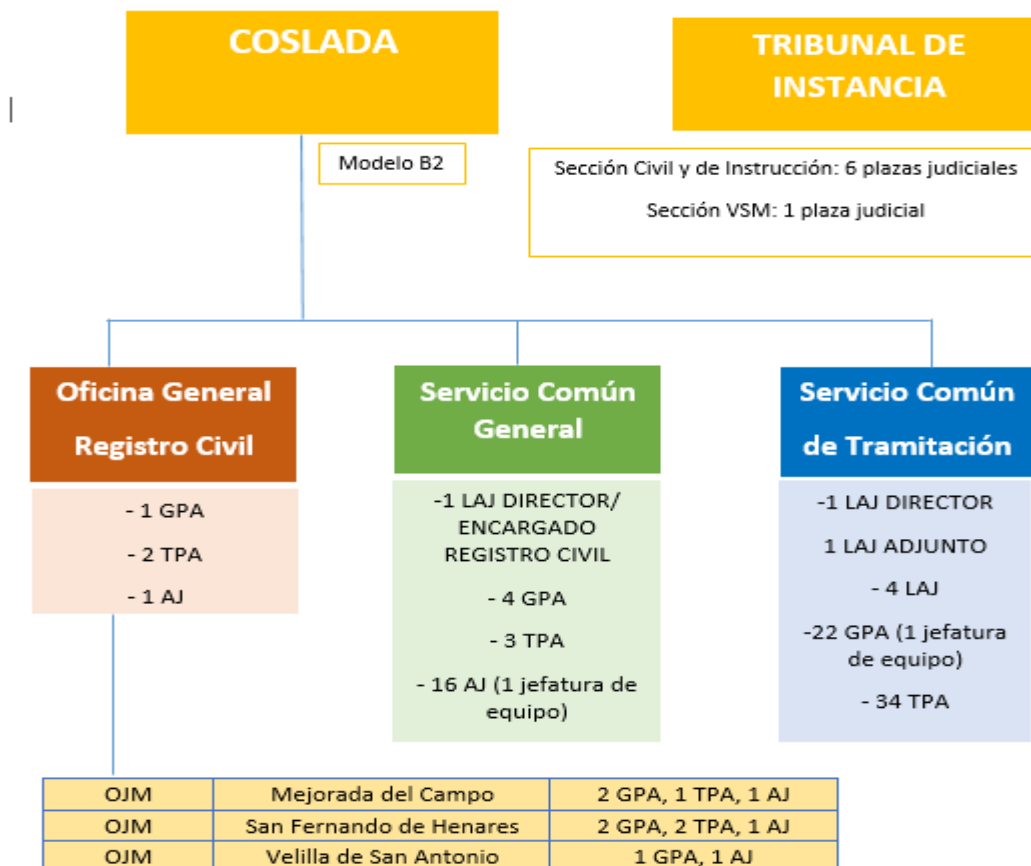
COSLADA

TRIBUNAL DE INSTANCIA

Modelo B2

Sección Civil y de Instrucción: 6 plazas judiciales

Sección VSM: 1 plaza judicial

Oficina General Registro Civil

- 1 GPA
- 2 TPA
- 1 AJ

Servicio Común General

-1 LAJ DIRECTOR/ ENCARGADO REGISTRO CIVIL
- 4 GPA
- 3 TPA
- 16 AJ (1 jefatura de equipo)

Servicio Común de Tramitación

-1 LAJ DIRECTOR
1 LAJ ADJUNTO
- 4 LAJ
-22 GPA (1 jefatura de equipo)
- 34 TPA

| OJM | Mejorada del Campo | 2 GPA, 1 TPA, 1 AJ |
|---|---|---|
| OJM | San Fernando de Henares | 2 GPA, 2 TPA, 1 AJ |
| OJM | Velilla de San Antonio | 1 GPA, 1 AJ |